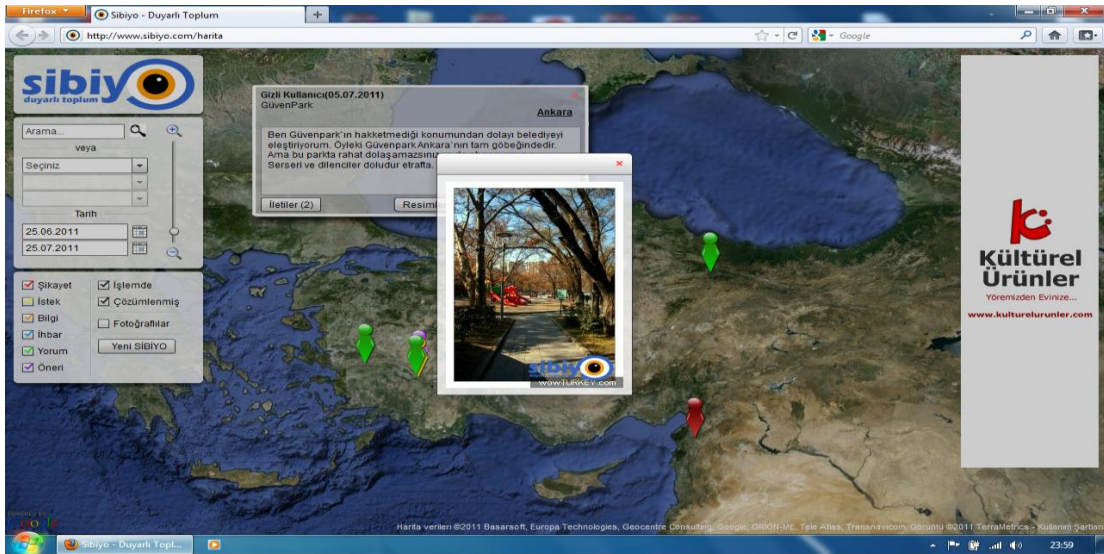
Firefox
Sibiyo - Duyarlı Toplum
+
http://www.sibiyo.com/harita
Google

sibiy
duyarlı toplum

Arama...
veya
Seçiniz
Tarih
25.06.2011
25.07.2011

Şikayet
İstek
Bilgi
İhbar
Yorum
Öneri
İşlemde
Çözümlenmiş
Fotoğraflar
Yeni SİBİYO

Gizli Kullanıcı(05.07.2011)
GüvenPark
Ankara
Ben Güvenpark'ın hakketmediği konumundan dolayı belediyeyi eleştiriyorum. Öyleki Güvenpark Ankara'nın tam göbeğindedir. Ama bu parkta rahat dolaşamazsınız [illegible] Serseri ve dilenciler doludur etrafta. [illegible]
İletiler (2)
Resim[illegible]

sibiyo
wowTURKEY.com

Kültürel Ürünler
Yöremizden Evinize...
www.kulturelurunler.com

Harita verileri ©2011 Basarsoft, Europa Technologies, Geocentre Consulting, Google, ORION-ME, Tele Atlas, Transnavicom, Görüntü ©2011 TerraMetrics - Kullanım Şartları

Google

Sibiyo - Duyarlı Topl...
23:59